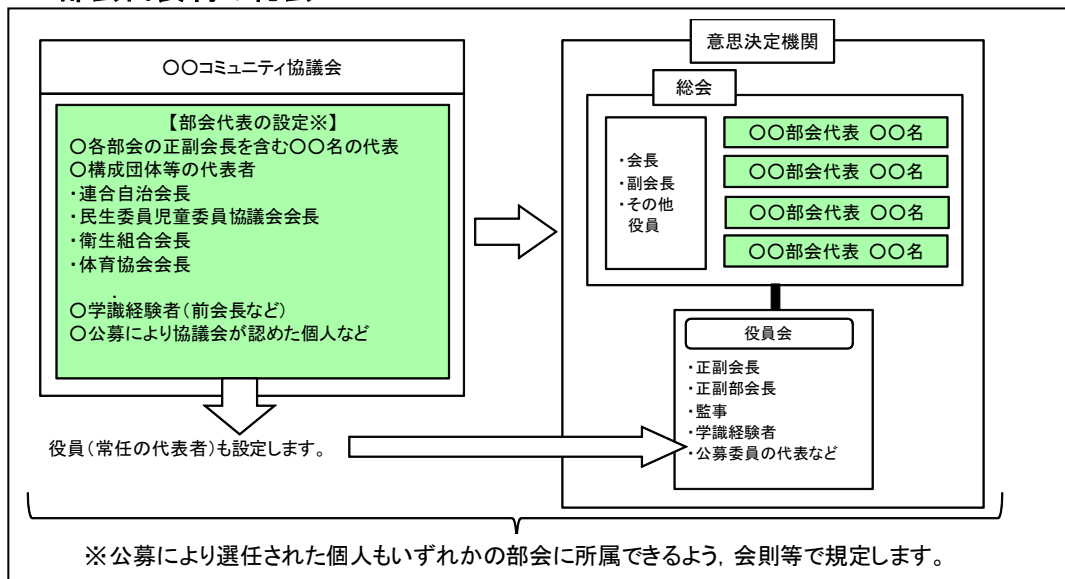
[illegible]

〇〇コミュニティ協議会

【部会代表の設定※】
〇各部会の正副会長を含む〇〇名の代表
〇構成団体等の代表者
・連合自治会長
・民生委員児童委員協議会会長
・衛生組合会長
・体育協会会長
・
〇学識経験者(前会長など)
〇公募により協議会が認めた個人など

役員(常任の代表者)も設定します。

意思決定機関

総会

・会長
・副会長
・その他
役員

〇〇部会代表 〇〇名
〇〇部会代表 〇〇名
〇〇部会代表 〇〇名
〇〇部会代表 〇〇名

役員会

・正副会長
・正副部会長
・監事
・学識経験者
・公募委員の代表など

※公募により選任された個人もいずれかの部会に所属できるよう，会則等で規定します。